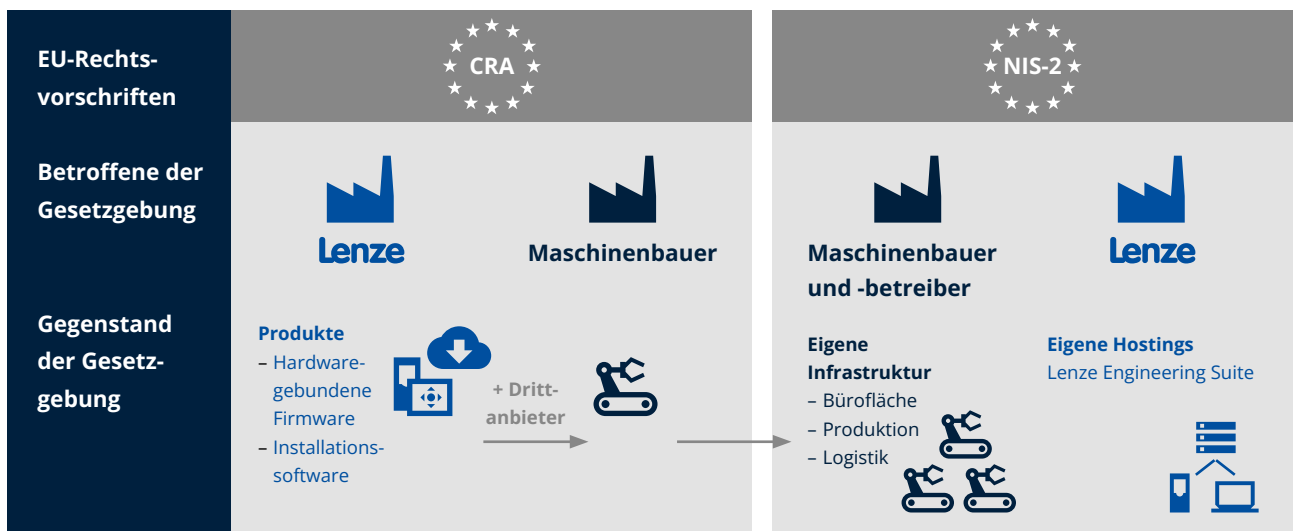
EU-Rechtsvorschriften

Betroffene der Gesetzgebung

Gegenstand der Gesetzgebung

CRA

Lenze

Maschinenbauer

Produkte
– Hardwaregebundene Firmware
– Installationssoftware

+ Drittanbieter

NIS-2

Maschinenbauer und -betreiber

Lenze

Eigene Infrastruktur
– Bürofläche
– Produktion
– Logistik

Eigene Hostings
Lenze Engineering Suite